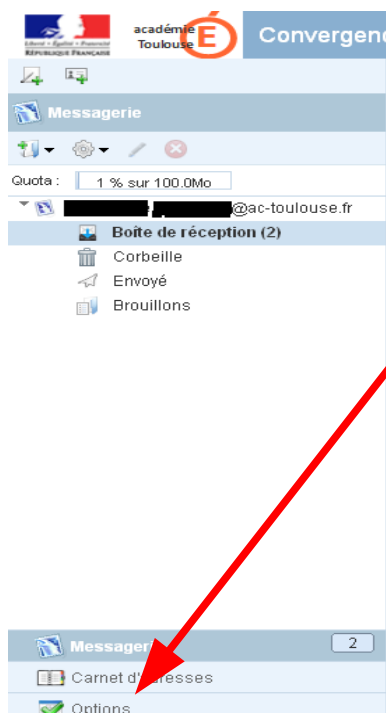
Liberté • Égalité • Fraternité
RÉPUBLIQUE FRANÇAISE

académie
Toulouse

Convergenc

Messagerie

Quota : 1 % sur 100.0Mo

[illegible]@ac-toulouse.fr

Boîte de réception (2)
Corbeille
Envoyé
Brouillons

Messageri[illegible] 2
Carnet d'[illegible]resses
Options